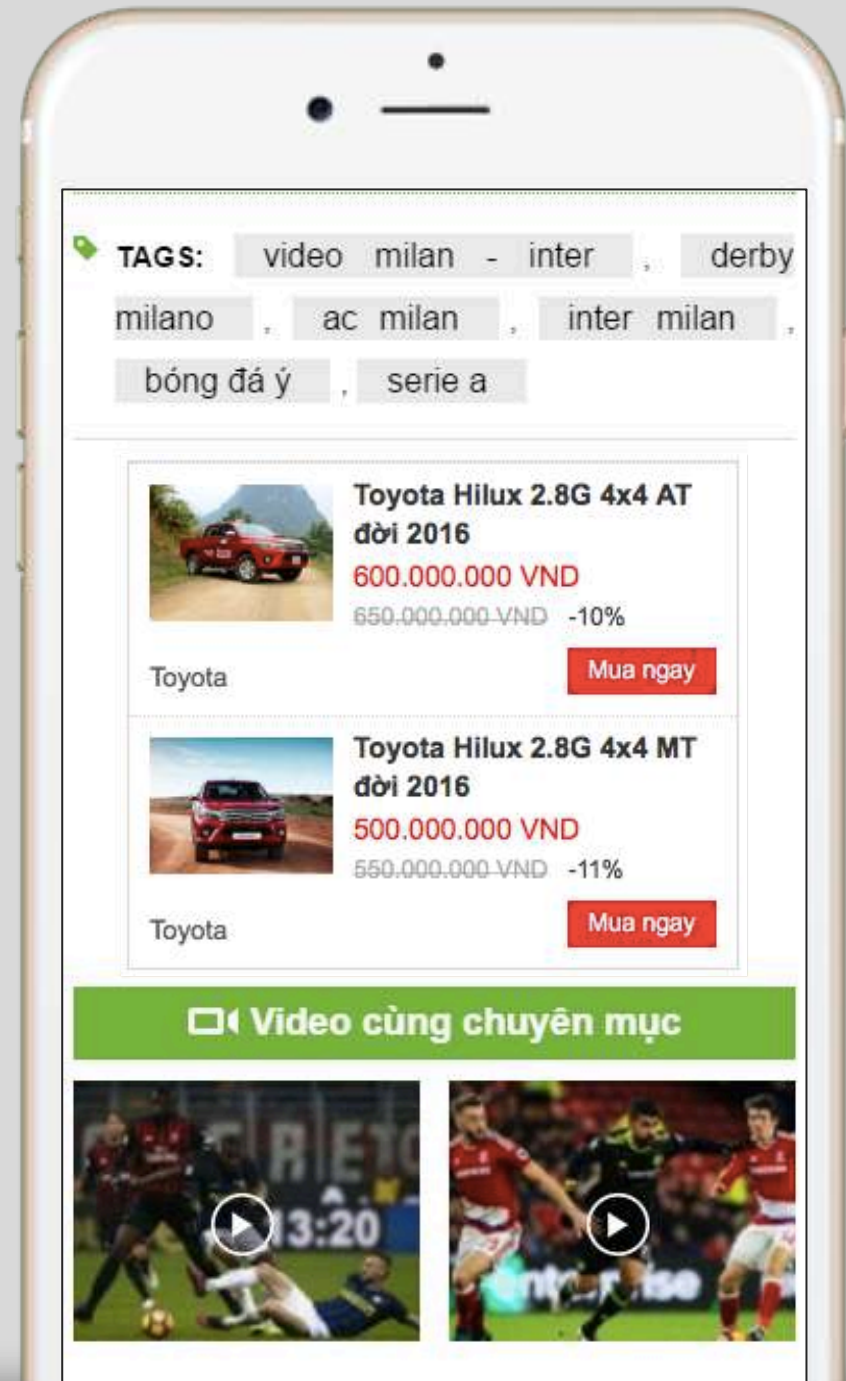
TAGS: video milan - inter , derby milano , ac milan , inter milan , bóng đá ý , serie a

Toyota Hilux 2.8G 4x4 AT đời 2016
600.000.000 VND
650.000.000 VND -10%
Toyota
Mua ngay

Toyota Hilux 2.8G 4x4 MT đời 2016
500.000.000 VND
550.000.000 VND -11%
Toyota
Mua ngay

Video cùng chuyên mục

13:20